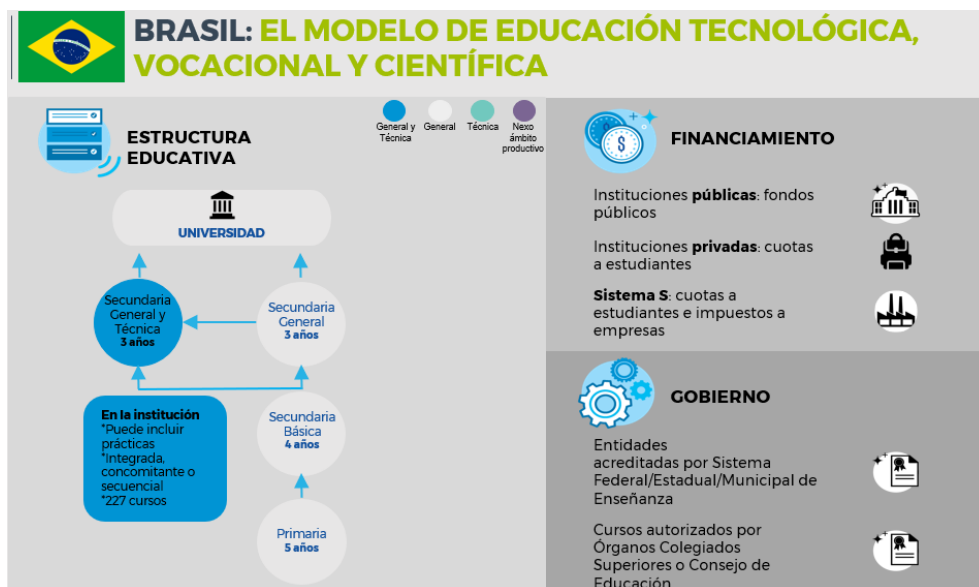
BRASIL: EL MODELO DE EDUCACIÓN TECNOLÓGICA, VOCACIONAL Y CIENTÍFICA

ESTRUCTURA EDUCATIVA

General y Técnica
General
Técnica
Nexo ámbito productivo

UNIVERSIDAD

Secundaria General y Técnica
3 años

Secundaria General
3 años

En la institución
*Puede incluir prácticas
*Integrada, concomitante o secuencial
*227 cursos

Secundaria Básica
4 años

Primaria
5 años

FINANCIAMIENTO

Instituciones públicas: fondos públicos

Instituciones privadas: cuotas a estudiantes

Sistema S: cuotas a estudiantes e impuestos a empresas

GOBIERNO

Entidades acreditadas por Sistema Federal/Estadual/Municipal de Enseñanza

Cursos autorizados por Órganos Colegiados Superiores o Consejo de Educación